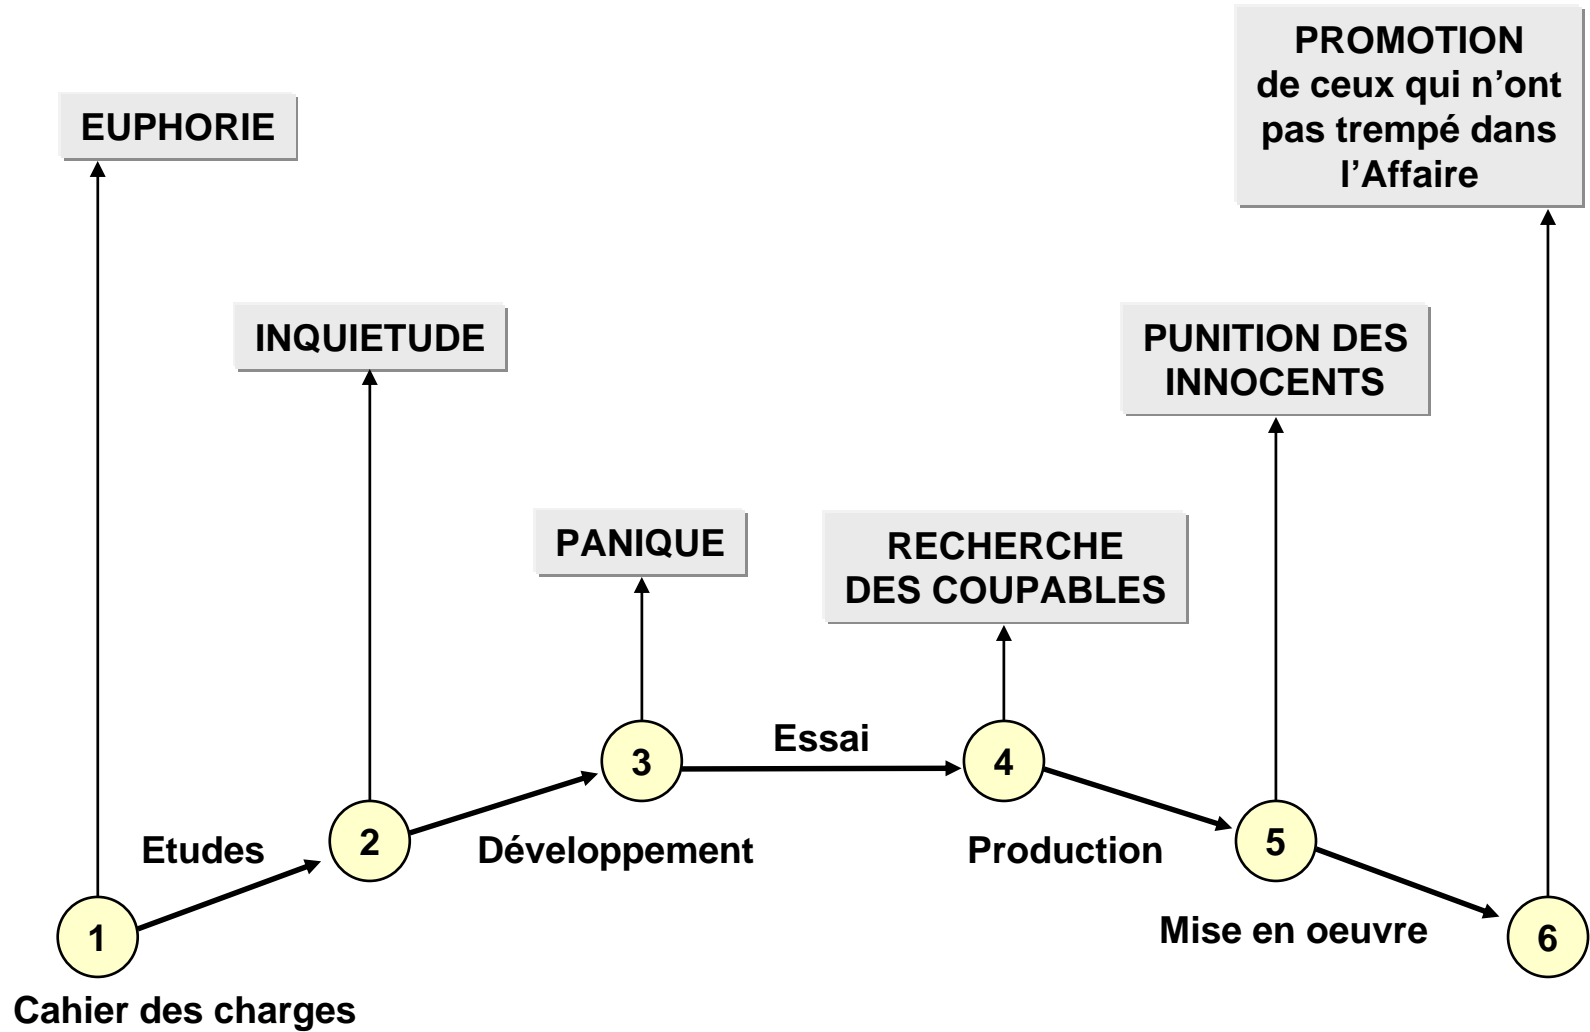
PROMOTION de ceux qui n’ont pas trempé dans l’Affaire

EUPHORIE

INQUIETUDE

PUNITION DES INNOCENTS

PANIQUE

RECHERCHE DES COUPABLES

Essai

3

4

Etudes

2

Développement

Production

5

1

Mise en oeuvre

6

Cahier des charges